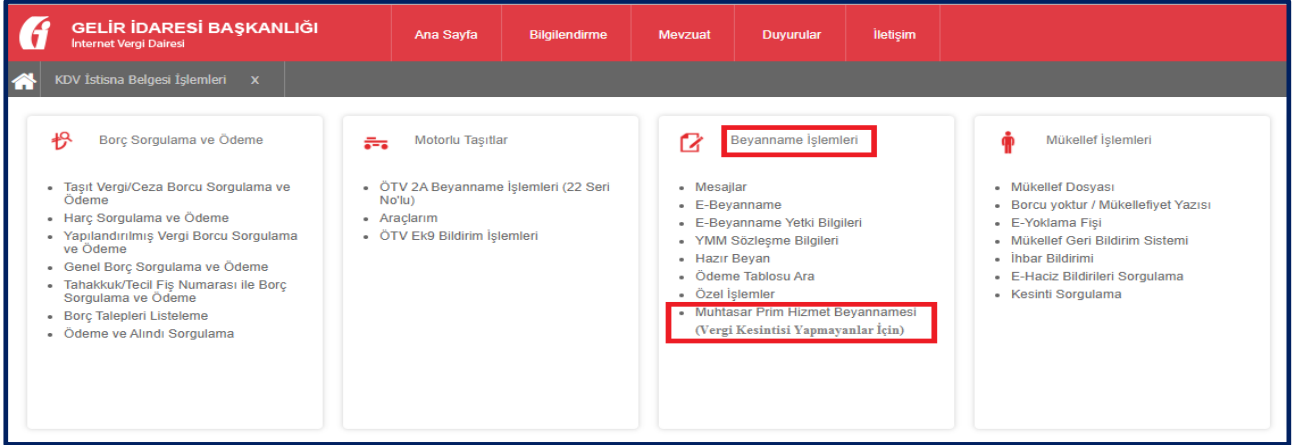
GELİR İDARESİ BAŞKANLIĞI
İnternet Vergi Dairesi

Ana Sayfa
Bilgilendirme
Mevzuat
Duyurular
İletişim

KDV İstisna Belgesi İşlemleri X

Borç Sorgulama ve Ödeme

- Taşıt Vergi/Ceza Borcu Sorgulama ve Ödeme
- Harç Sorgulama ve Ödeme
- Yapılandırılmış Vergi Borcu Sorgulama ve Ödeme
- Genel Borç Sorgulama ve Ödeme
- Tahakkuk/Tecil Fiş Numarası ile Borç Sorgulama ve Ödeme
- Borç Talepleri Listeleme
- Ödeme ve Alındı Sorgulama

Motorlu Taşıtlar

- ÖTV 2A Beyanname İşlemleri (22 Seri No'lu)
- Araçlarım
- ÖTV Ek9 Bildirim İşlemleri

Beyanname İşlemleri

- Mesajlar
- E-Beyanname
- E-Beyanname Yetki Bilgileri
- YMM Sözleşme Bilgileri
- Hazır Beyan
- Ödeme Tablosu Ara
- Özel İşlemler
- Muhtasar Prim Hizmet Beyannamesi (Vergi Kesintisi Yapmayanlar İçin)

Mükellef İşlemleri

- Mükellef Dosyası
- Borcu yoktur / Mükellefiyet Yazısı
- E-Yoklama Fişi
- Mükellef Geri Bildirim Sistemi
- İhbar Bildirimi
- E-Haciz Bildirileri Sorgulama
- Kesinti Sorgulama